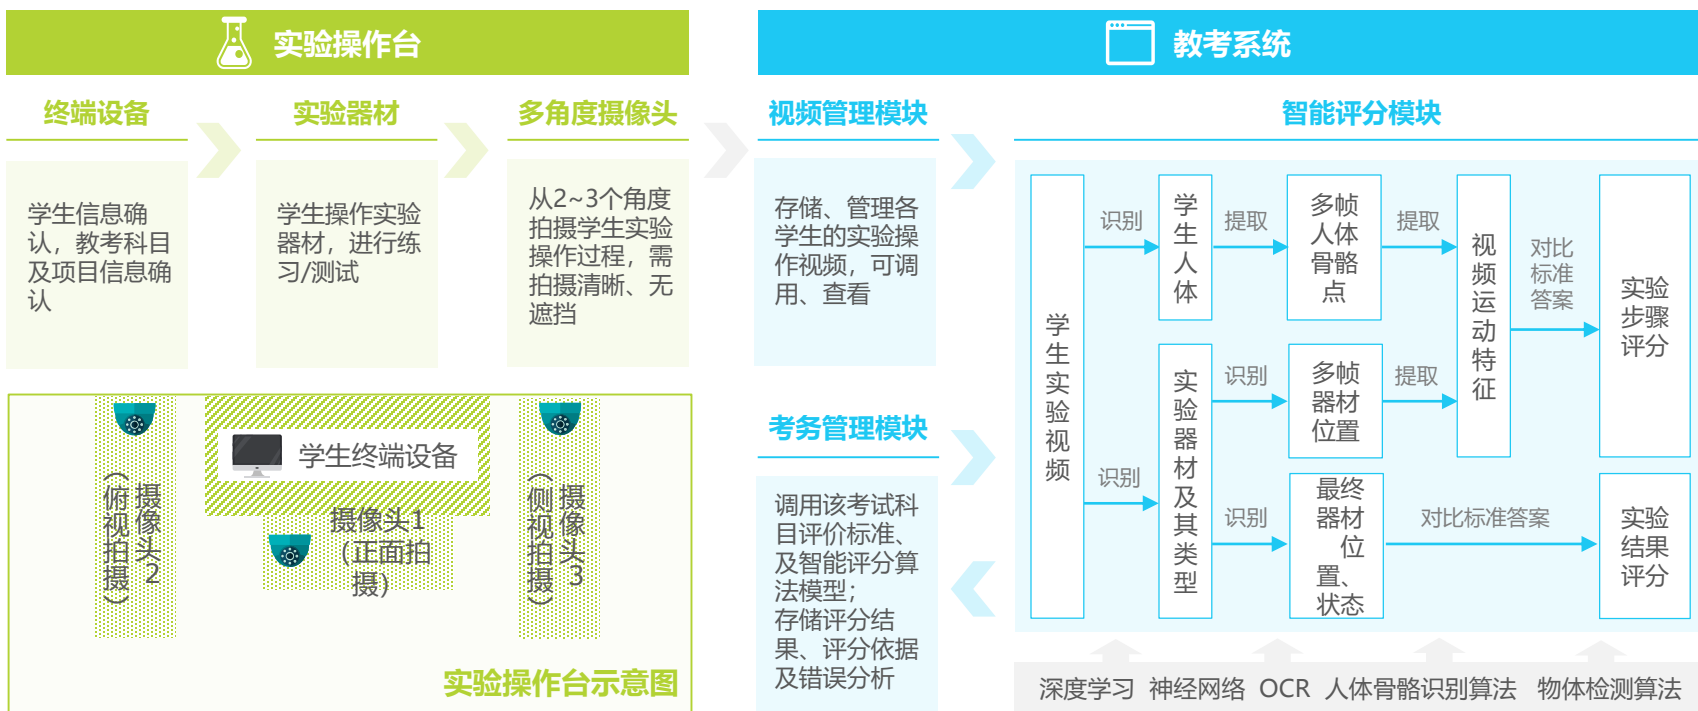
实验操作台

终端设备

学生信息确认，教考科目及项目信息确认

实验器材

学生操作实验器材，进行练习/测试

多角度摄像头

从2~3个角度拍摄学生实验操作过程，需拍摄清晰、无遮挡

摄像头2（俯视拍摄）

学生终端设备

摄像头1（正面拍摄）

摄像头3（侧视拍摄）

实验操作台示意图

教考系统

视频管理模块

存储、管理各学生的实验操作视频，可调用、查看

考务管理模块

调用该考试科目评价标准、及智能评分算法模型；存储评分结果、评分依据及错误分析

智能评分模块

学生实验视频

识别

学生人体

提取

多帧人体骨骼点

提取

视频运动特征

对比标准答案

实验步骤评分

识别

实验器材及其类型

识别

多帧器材位置

提取

识别

最终器材位置、状态

对比标准答案

实验结果评分

深度学习 神经网络 OCR 人体骨骼识别算法 物体检测算法